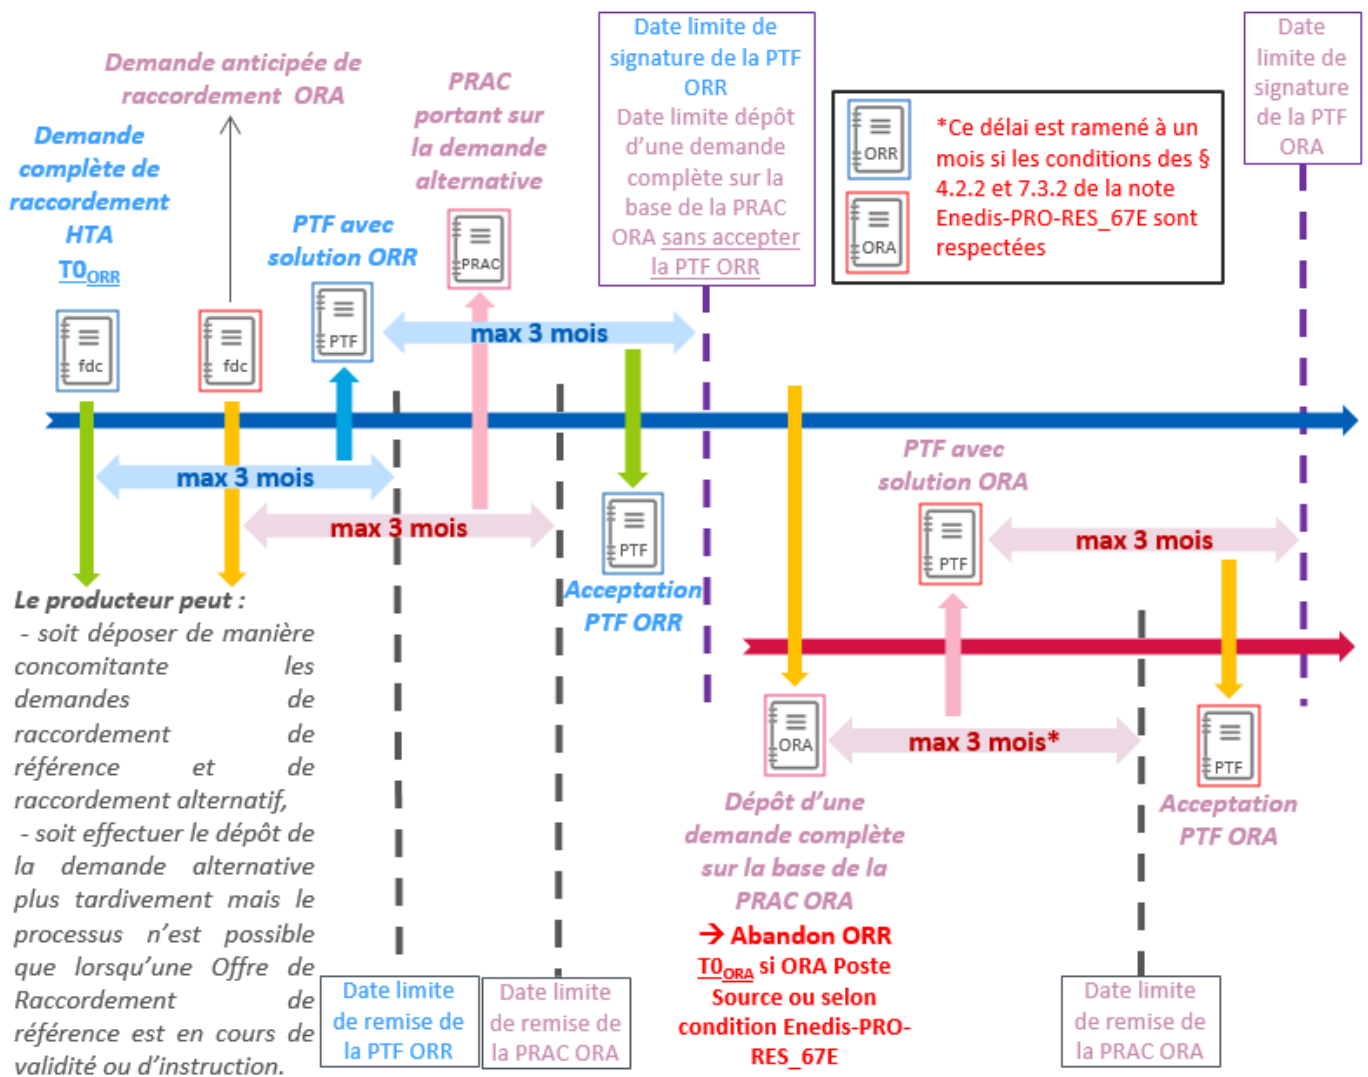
Demande anticipée de raccordement ORA

Demande complète de raccordement HTA
$T0_{ORR}$

PTF avec solution ORR

PRAC portant sur la demande alternative

Date limite de signature de la PTF ORR
Date limite dépôt d'une demande complète sur la base de la PRAC ORA sans accepter la PTF ORR

ORR
ORA
*Ce délai est ramené à un mois si les conditions des § 4.2.2 et 7.3.2 de la note Enedis-PRO-RES_67E sont respectées

Date limite de signature de la PTF ORA

fdc
fdc
PTF
PRAC
max 3 mois
max 3 mois
max 3 mois
PTF
Acceptation PTF ORR

PTF avec solution ORA
PTF
max 3 mois

Le producteur peut :
- soit déposer de manière concomitante les demandes de raccordement de référence et de raccordement alternatif,
- soit effectuer le dépôt de la demande alternative plus tardivement mais le processus n'est possible que lorsqu'une Offre de Raccordement de référence est en cours de validité ou d'instruction.

ORA
max 3 mois*
PTF
Acceptation PTF ORA

Dépôt d'une demande complète sur la base de la PRAC ORA
→ Abandon ORR
$T0_{ORA}$ si ORA Poste Source ou selon condition Enedis-PRO-RES_67E

Date limite de remise de la PTF ORR

Date limite de remise de la PRAC ORA

Date limite de remise de la PRAC ORA